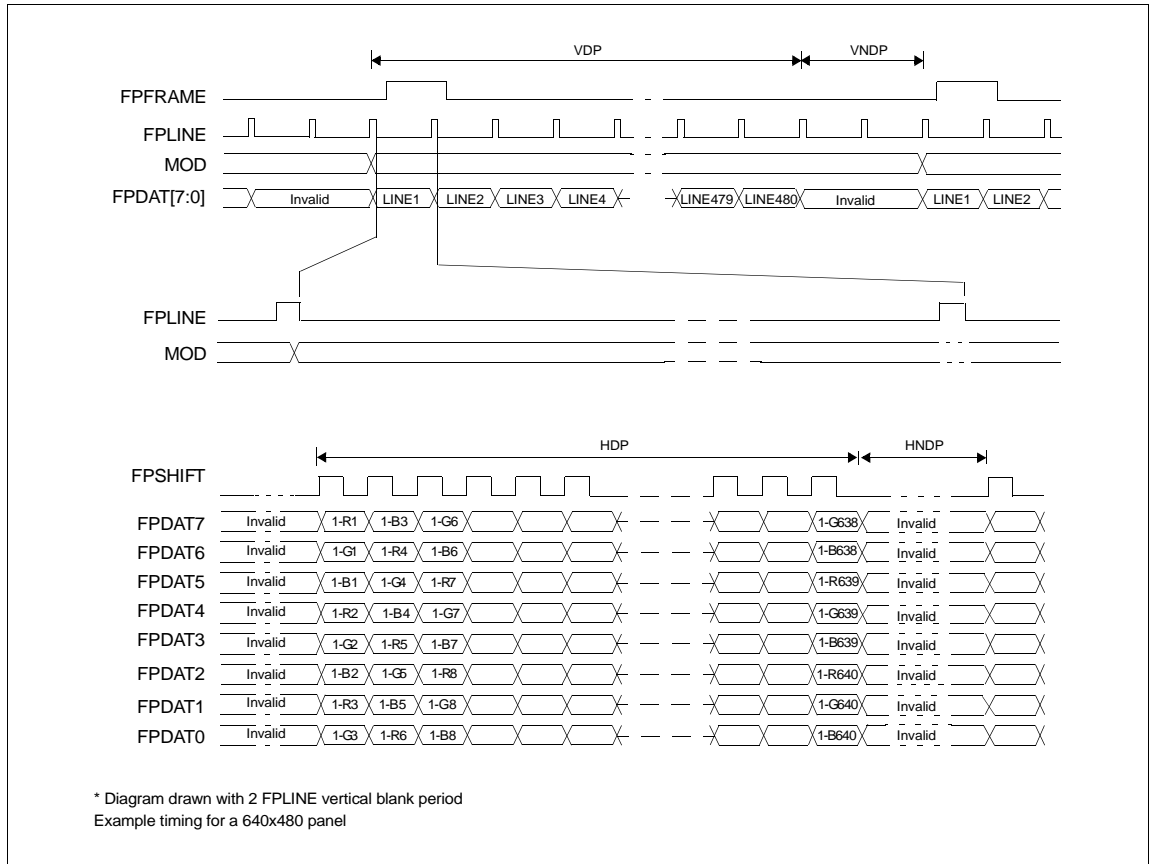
VDP
VNDP
FPFRAME
FPLINE
MOD
FPDAT[7:0]
Invalid
LINE1
LINE2
LINE3
LINE4
LINE479
LINE480
Invalid
LINE1
LINE2

FPLINE
MOD

HDP
HNDP
FPSHIFT
FPDAT7 Invalid 1-R1 1-B3 1-G6 1-G638 Invalid
FPDAT6 Invalid 1-G1 1-R4 1-B6 1-B638 Invalid
FPDAT5 Invalid 1-B1 1-G4 1-R7 1-R639 Invalid
FPDAT4 Invalid 1-R2 1-B4 1-G7 1-G639 Invalid
FPDAT3 Invalid 1-G2 1-R5 1-B7 1-B639 Invalid
FPDAT2 Invalid 1-B2 1-G5 1-R8 1-R640 Invalid
FPDAT1 Invalid 1-R3 1-B5 1-G8 1-G640 Invalid
FPDAT0 Invalid 1-G3 1-R6 1-B8 1-B640 Invalid

* Diagram drawn with 2 FPLINE vertical blank period
Example timing for a 640x480 panel